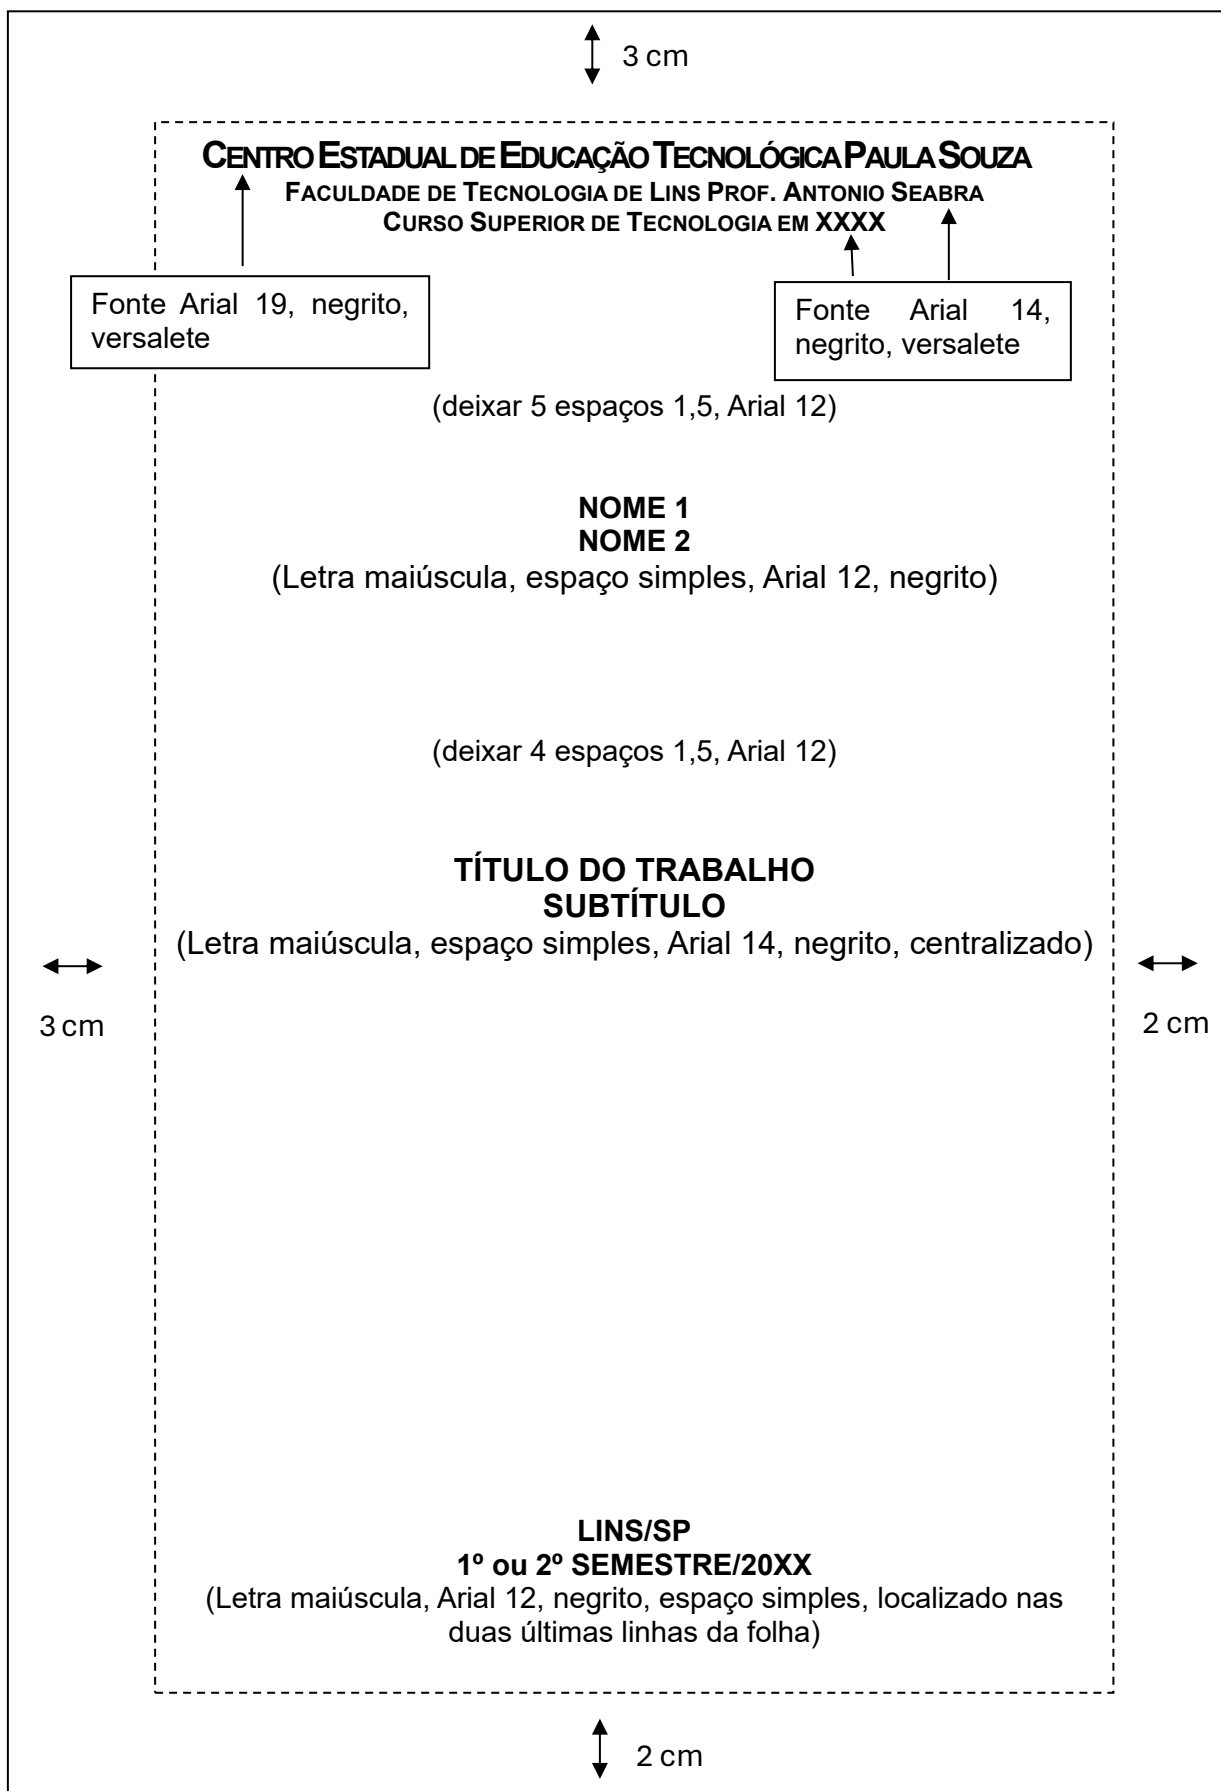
3 cm

CENTRO ESTADUAL DE EDUCAÇÃO TECNOLÓGICA PAULA SOUZA
FACULDADE DE TECNOLOGIA DE LINS PROF. ANTONIO SEABRA
CURSO SUPERIOR DE TECNOLOGIA EM XXXX

Fonte Arial 19, negrito, versalete

Fonte Arial 14, negrito, versalete

(deixar 5 espaços 1,5, Arial 12)

NOME 1
NOME 2
(Letra maiúscula, espaço simples, Arial 12, negrito)

(deixar 4 espaços 1,5, Arial 12)

TÍTULO DO TRABALHO
SUBTÍTULO
(Letra maiúscula, espaço simples, Arial 14, negrito, centralizado)

3 cm

2 cm

LINS/SP
1º ou 2º SEMESTRE/20XX
(Letra maiúscula, Arial 12, negrito, espaço simples, localizado nas duas últimas linhas da folha)

2 cm